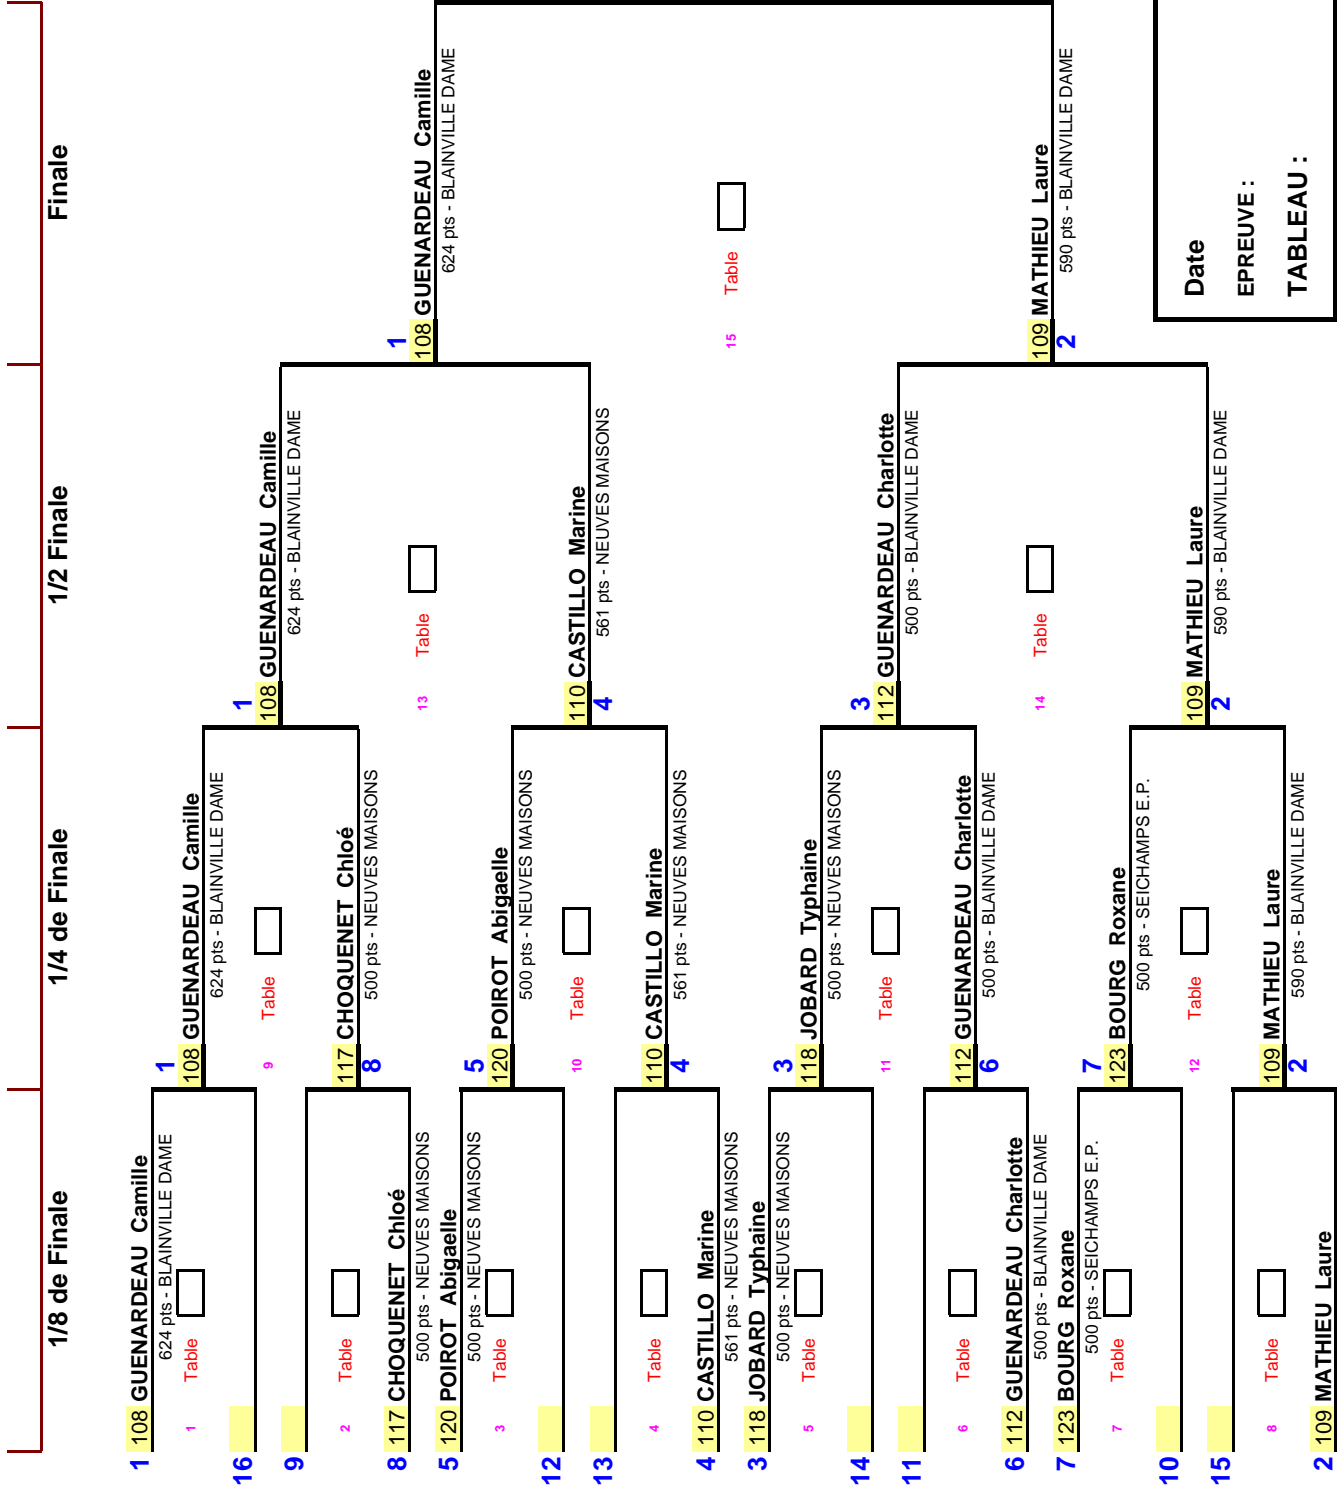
Date
EPREUVE :
TABLEAU :

1/8 de Finale

1 108 GUENARDEAU Camille 624 pts - BLAINVILLE DAME
1 Table
16
9
2 Table
8 117 CHOQUENET Chloé 500 pts - NEUVES MAISONS
5 120 POIROT Abigaelle 500 pts - NEUVES MAISONS
3 Table
12
13
4 Table
4 110 CASTILLO Marine 561 pts - NEUVES MAISONS
3 118 JOBARD Typhaine 500 pts - NEUVES MAISONS
5 Table
14
11
6 Table
6 112 GUENARDEAU Charlotte 500 pts - BLAINVILLE DAME
7 123 BOURG Roxane 500 pts - SEICHAMPS E.P.
7 Table
10
15
8 Table
2 109 MATHIEU Laure

1/4 de Finale

1 108 GUENARDEAU Camille 624 pts - BLAINVILLE DAME
9 Table
8 117 CHOQUENET Chloé 500 pts - NEUVES MAISONS
5 120 POIROT Abigaelle 500 pts - NEUVES MAISONS
10 Table
4 110 CASTILLO Marine 561 pts - NEUVES MAISONS
3 118 JOBARD Typhaine 500 pts - NEUVES MAISONS
11 Table
6 112 GUENARDEAU Charlotte 500 pts - BLAINVILLE DAME
7 123 BOURG Roxane 500 pts - SEICHAMPS E.P.
12 Table
2 109 MATHIEU Laure 590 pts - BLAINVILLE DAME

1/2 Finale

1 108 GUENARDEAU Camille 624 pts - BLAINVILLE DAME
13 Table
4 110 CASTILLO Marine 561 pts - NEUVES MAISONS
3 112 GUENARDEAU Charlotte 500 pts - BLAINVILLE DAME
14 Table
2 109 MATHIEU Laure 590 pts - BLAINVILLE DAME

Finale

1 108 GUENARDEAU Camille 624 pts - BLAINVILLE DAME
15 Table
2 109 MATHIEU Laure 590 pts - BLAINVILLE DAME